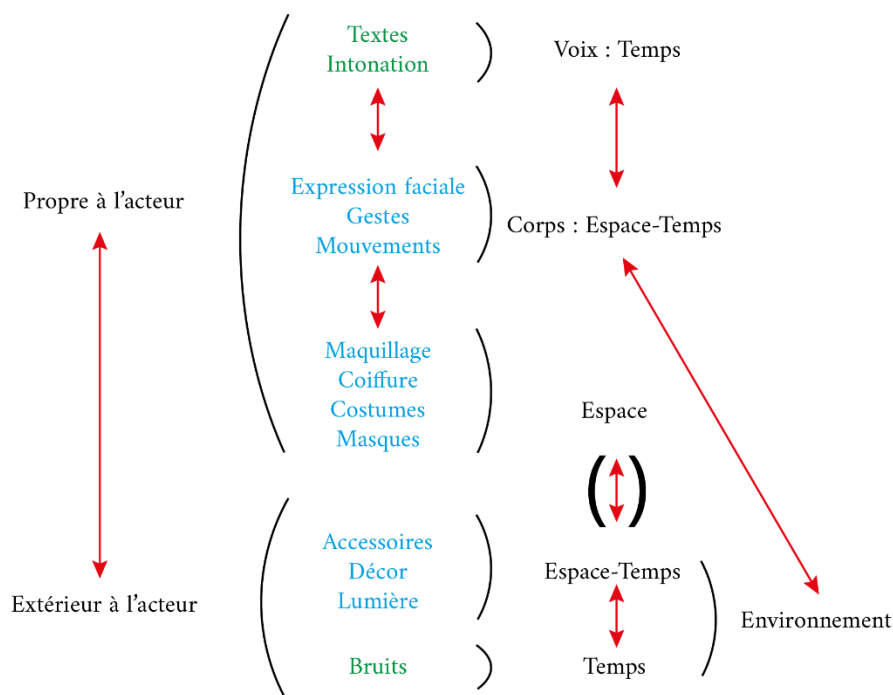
Textes
Intonation

Voix : Temps

Propre à l’acteur

Expression faciale
Gestes
Mouvements

Corps : Espace-Temps

Maquillage
Coiffure
Costumes
Masques

Espace

Accessoires
Décor
Lumière

Espace-Temps

Extérieur à l’acteur

Environnement

Bruits

Temps